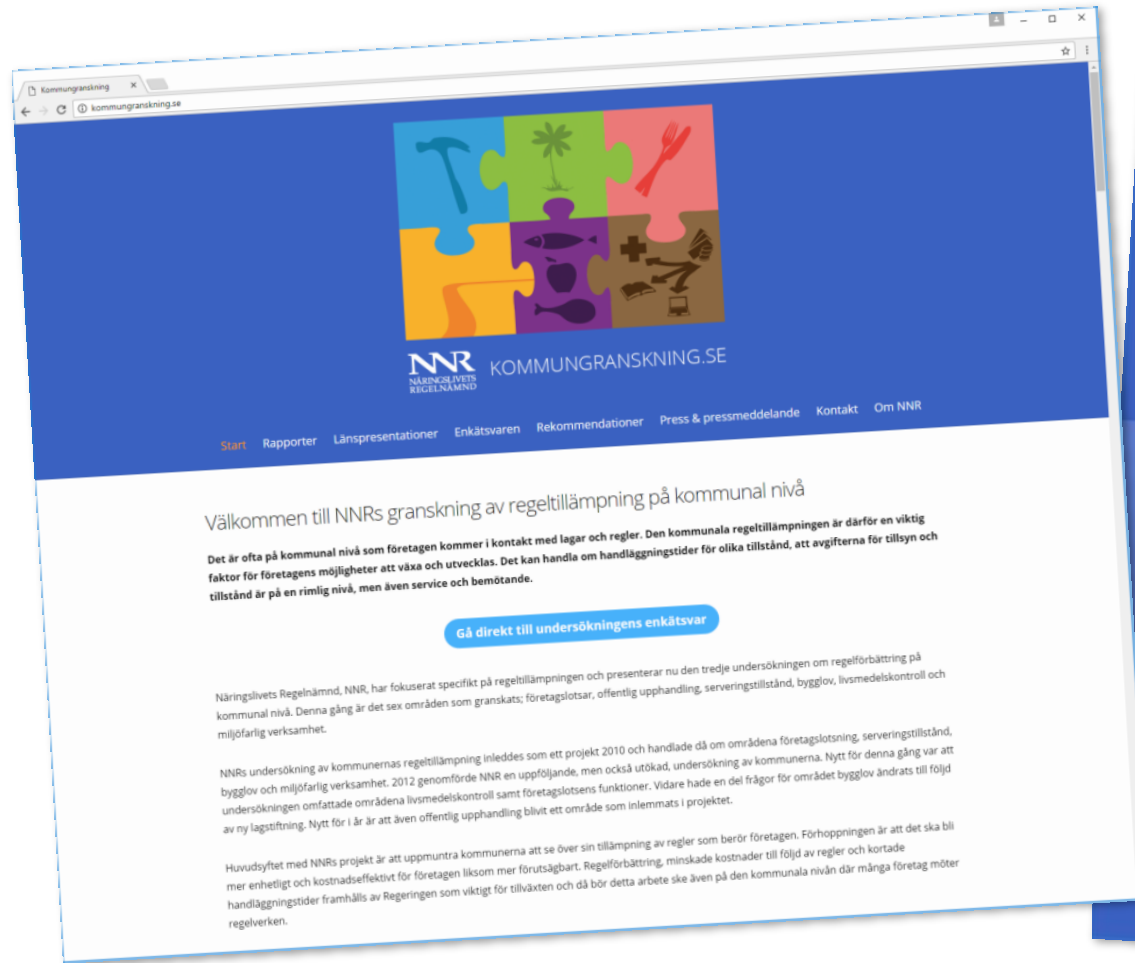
Kommungranskning
kommungranskning.se

NNR
NÄRINGSLIVETS REGELNÄMND
KOMMUNGRANSKNING.SE

Start Rapporter Länspresentationer Enkätsvaren Rekommendationer Press & pressmeddelande Kontakt Om NNR

Välkommen till NNRs granskning av regeltillämpning på kommunal nivå

Det är ofta på kommunal nivå som företagen kommer i kontakt med lagar och regler. Den kommunala regeltillämpningen är därför en viktig faktor för företagens möjligheter att växa och utvecklas. Det kan handla om handläggningstider för olika tillstånd, att avgifterna för tillsyn och tillstånd är på en rimlig nivå, men även service och bemötande.

Gå direkt till undersökningens enkätsvar

Näringslivets Regelnämnd, NNR, har fokuserat specifikt på regeltillämpningen och presenterar nu den tredje undersökningen om regelförbättring på kommunal nivå. Denna gång är det sex områden som granskats; företagslotsar, offentlig upphandling, serveringstillstånd, bygglov, livsmedelskontroll och miljöfarlig verksamhet.

NNRs undersökning av kommunernas regeltillämpning inleddes som ett projekt 2010 och handlade då om områdena företagslotsning, serveringstillstånd, bygglov och miljöfarlig verksamhet. 2012 genomförde NNR en uppföljande, men också utökad, undersökning av kommunerna. Nytt för denna gång var att undersökningen omfattade områdena livsmedelskontroll samt företagslotsens funktioner. Vidare hade en del frågor för området bygglov ändrats till följd av ny lagstiftning. Nytt för i år är att även offentlig upphandling blivit ett område som inlemmats i projektet.

Huvudsyftet med NNRs projekt är att uppmuntra kommunerna att se över sin tillämpning av regler som berör företagen. Förhoppningen är att det ska bli mer enhetligt och kostnadseffektivt för företagen liksom mer förutsägbart. Regelförbättring, minskade kostnader till följd av regler och kortade handläggningstider framhålls av Regeringen som viktigt för tillväxten och då bör detta arbete ske även på den kommunala nivån där många företag möter regelverken.